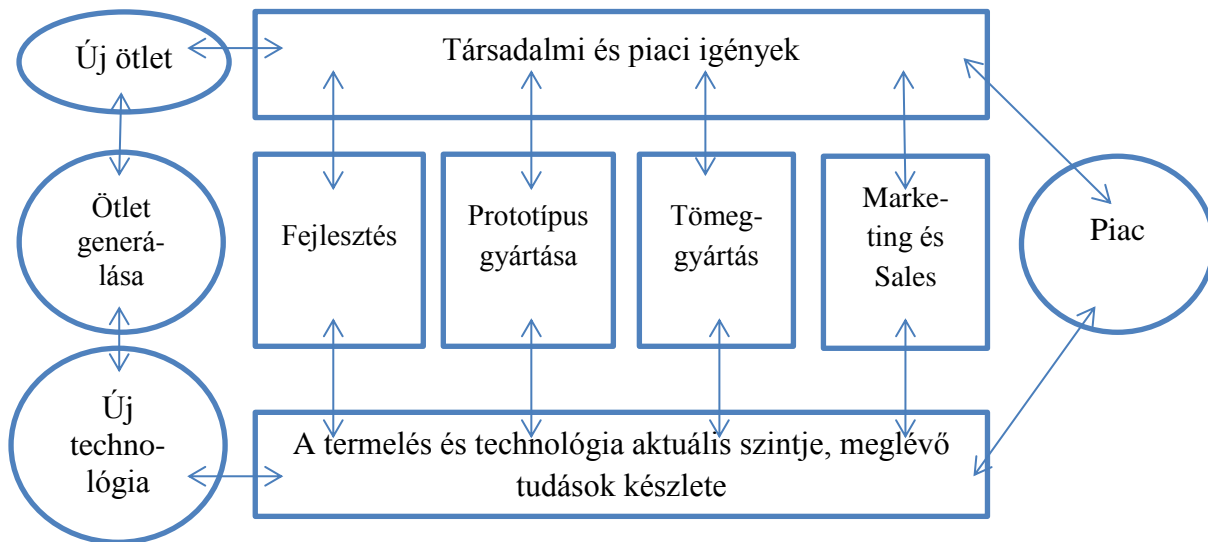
Új ötlet

Társadalmi és piaci igények

Ötlet generálása

Fejlesztés

Prototípus gyártása

Tömeggyártás

Marketing és Sales

Piac

Új technológia

A termelés és technológia aktuális szintje, meglévő tudások készlete